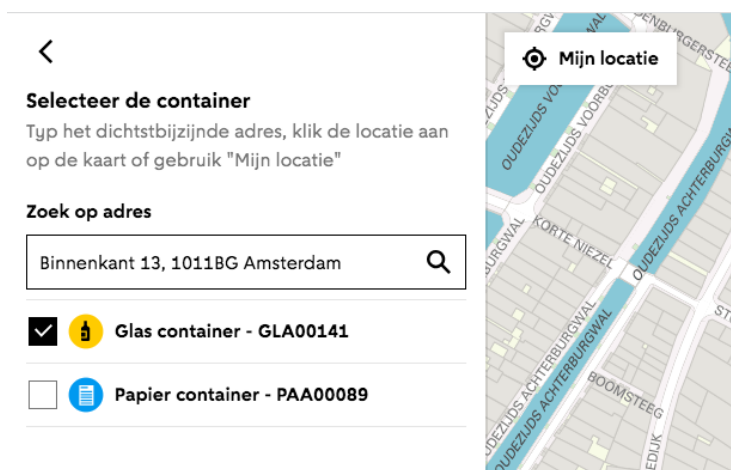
Selecteer de container

Typ het dichtstbijzijnde adres, klik de locatie aan op de kaart of gebruik "Mijn locatie"

Zoek op adres

Binnenkant 13, 1011BG Amsterdam

Glas container - GLA00141

Papier container - PAA00089

Mijn locatie

OUDEZIJDS VOORBURGWAL

OUDEZIJDS VOORBURGWAL

KORTE NIEZEL

OUDEZIJDS ACHTERBURGWAL

OUDEZIJDS ACHTERBURGWAL

BOOMSTEEG

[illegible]ENBURGERSTEEG

BURGWAL

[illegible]EDIJK

ST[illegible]